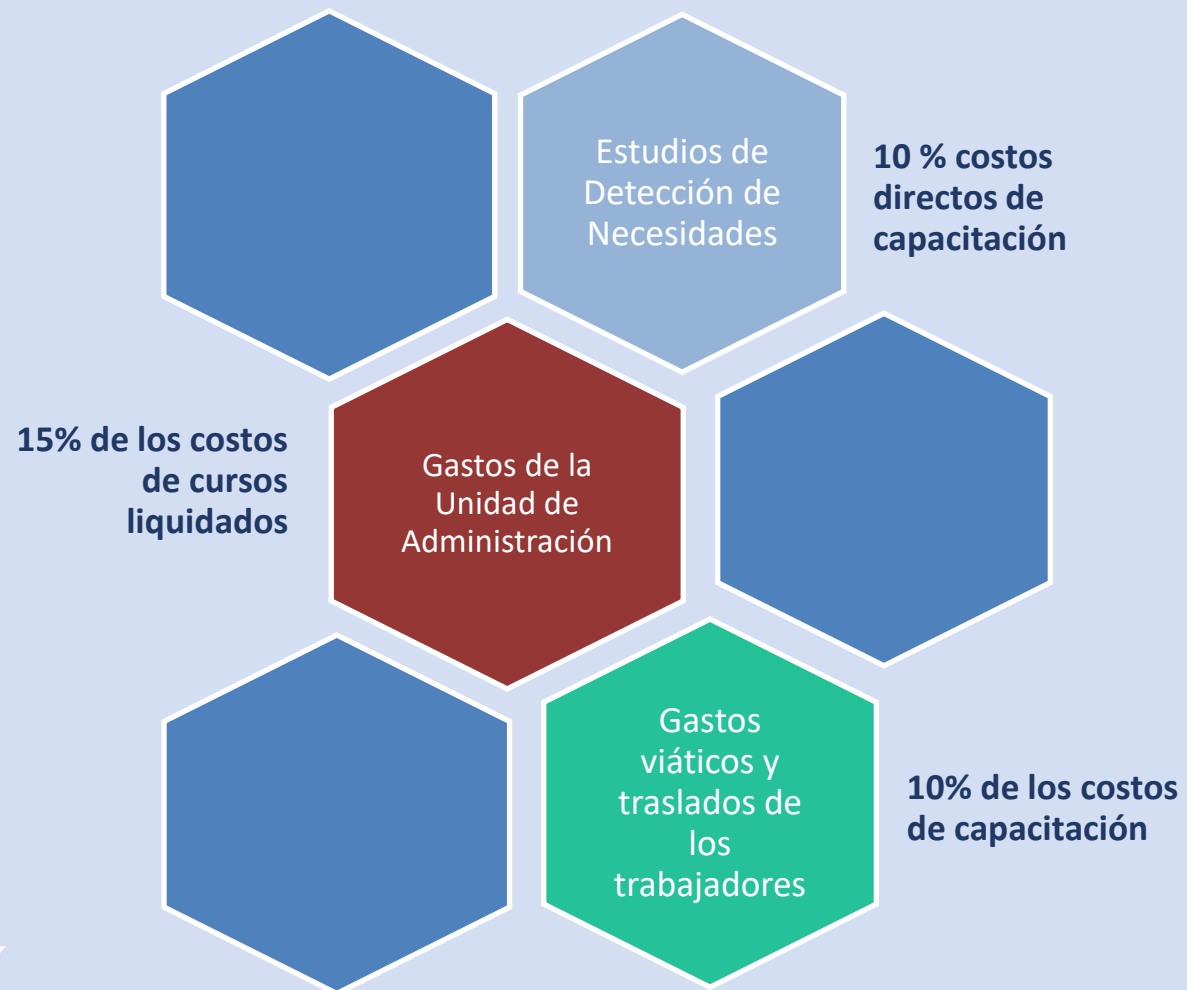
Estudios de Detección de Necesidades

10 % costos directos de capacitación

15% de los costos de cursos liquidados

Gastos de la Unidad de Administración

Gastos viáticos y traslados de los trabajadores

10% de los costos de capacitación